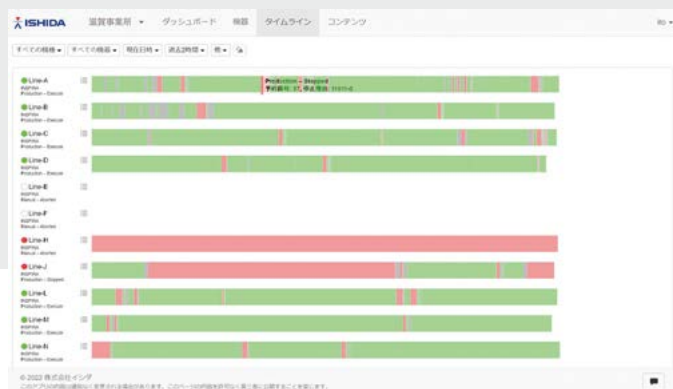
ISHIDA 滋賀事業所 ▾ ダッシュボード 機器 タイムライン コンテンツ

すべての機種 ▾ すべての機器 ▾ 現在日時 ▾ 過去2時間 ▾ 他 ▾

Line-A
Production - Execute

Production → Stopped
予約番号: 27, 停止理由: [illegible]

Line-B
Production - Execute

Line-C
Production - Execute

Line-D
Production - Execute

Line-E
Standby - Aborted

Line-F
Standby - Aborted

Line-H
Standby - Aborted

Line-J
Production - Stopped

Line-L
Production - Execute

Line-M
Production - Execute

Line-N
Production - Execute

© 2022 株式会社イシダ
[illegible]